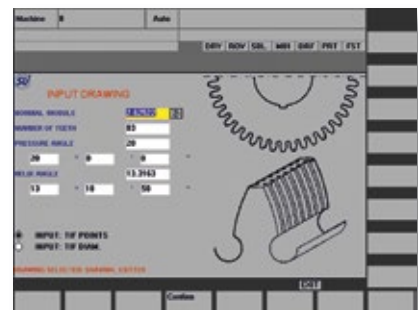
Machine X Auto

DRY ROV SBL M01 DRF PRT FST

INPUT DRAWING

NORMAL MODULE 2.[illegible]

NUMBER OF TEETH 83

PRESSURE ANGLE 20

20 ° 0 ' 0 "

HELIX ANGLE 13.2163

13 ° 10 ' 58 "

INPUT: TIF POINTS

INPUT: TIF DIAM.

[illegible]

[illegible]

Confirm